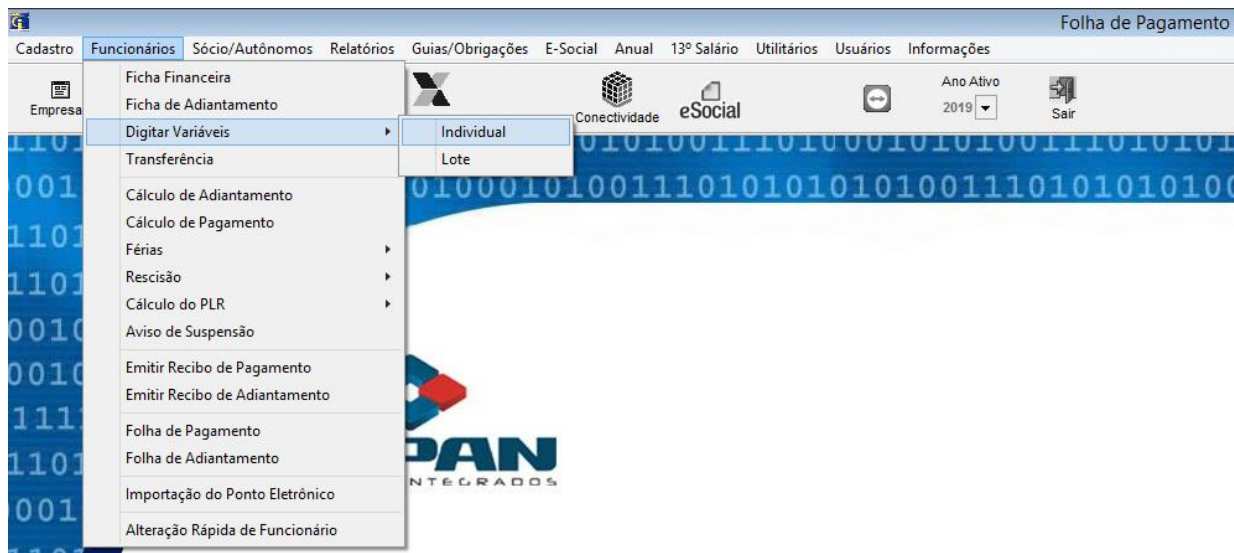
Folha de Pagamento

Cadastro Funcionários Sócio/Autônomos Relatórios Guias/Obrigações E-Social Anual 13º Salário Utilitários Usuários Informações

Empresa

Conectividade eSocial

Ano Ativo
2019

Sair

Ficha Financeira
Ficha de Adiantamento
Digitar Variáveis
Transferência
Cálculo de Adiantamento
Cálculo de Pagamento
Férias
Rescisão
Cálculo do PLR
Aviso de Suspensão
Emitir Recibo de Pagamento
Emitir Recibo de Adiantamento
Folha de Pagamento
Folha de Adiantamento
Importação do Ponto Eletrônico
Alteração Rápida de Funcionário

Individual
Lote

PAN
NTEGRADOS